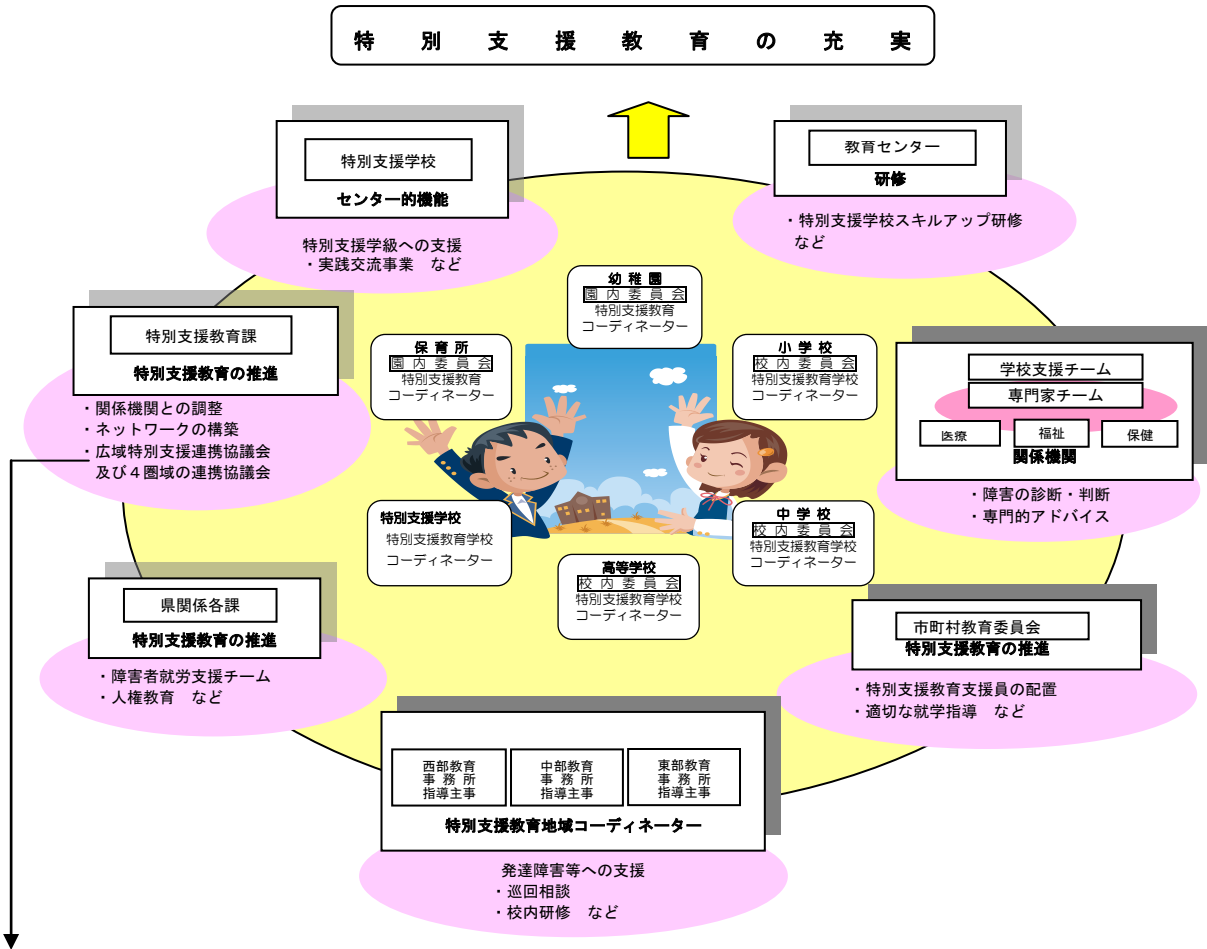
特　別　支　援　教　育　の　充　実

特別支援学校
センター的機能
特別支援学級への支援
・実践交流事業　など

教育センター
研修
・特別支援学校スキルアップ研修
など

特別支援教育課
特別支援教育の推進
・関係機関との調整
・ネットワークの構築
・広域特別支援連携協議会
及び４圏域の連携協議会

幼稚園
園内委員会
特別支援教育
コーディネーター

保育所
園内委員会
特別支援教育
コーディネーター

小学校
校内委員会
特別支援教育学校
コーディネーター

学校支援チーム
専門家チーム
医療　福祉　保健
関係機関
・障害の診断・判断
・専門的アドバイス

特別支援学校
特別支援教育学校
コーディネーター

中学校
校内委員会
特別支援教育学校
コーディネーター

高等学校
校内委員会
特別支援教育学校
コーディネーター

県関係各課
特別支援教育の推進
・障害者就労支援チーム
・人権教育　など

市町村教育委員会
特別支援教育の推進
・特別支援教育支援員の配置
・適切な就学指導　など

西部教育事務所指導主事
中部教育事務所指導主事
東部教育事務所指導主事
特別支援教育地域コーディネーター
発達障害等への支援
・巡回相談
・校内研修　など